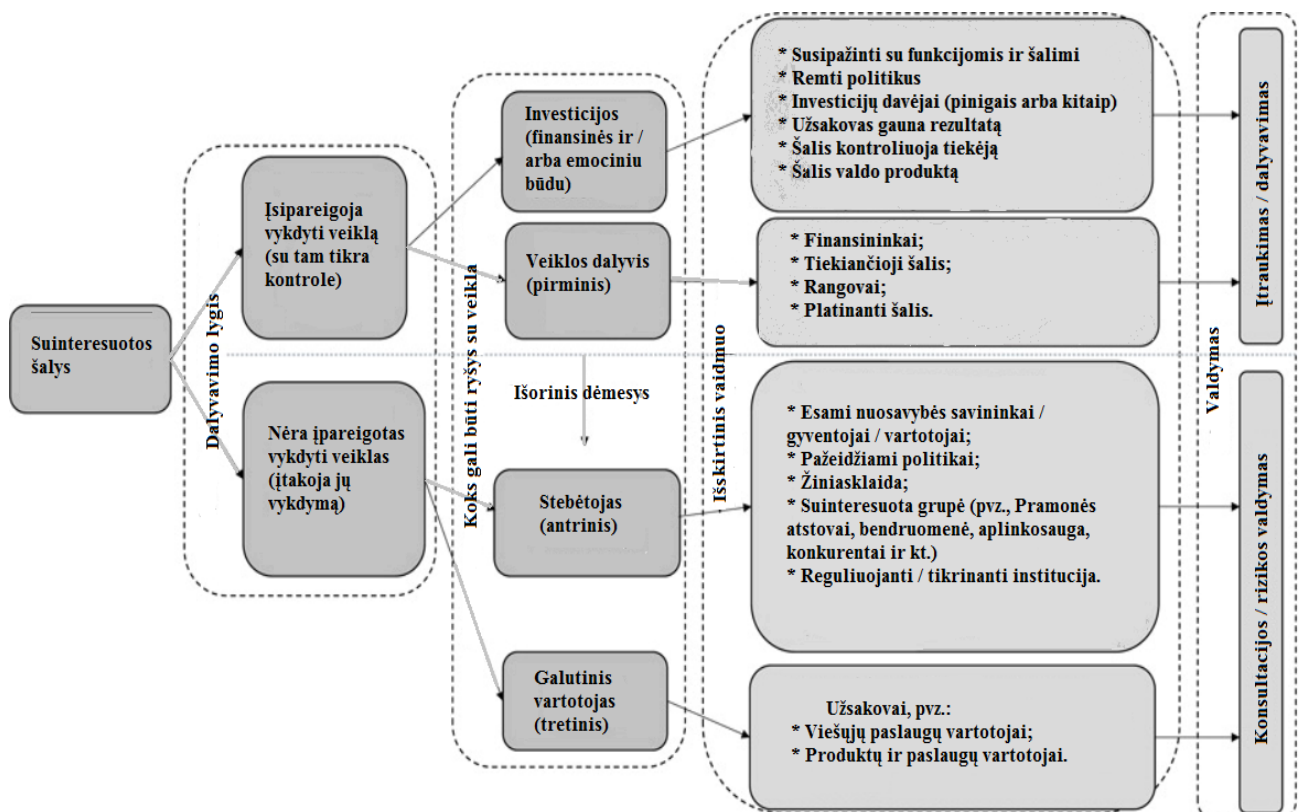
Suinteresuotos šalys

Dalyvavimo lygis

Įsipareigoja vykdyti veiklą (su tam tikra kontrole)

Nėra įpareigotas vykdyti veiklas (įtakoja jų vykdymą)

Koks gali būti ryšys su veikla

Investicijos (finansinės ir / arba emociniu būdu)

Veiklos dalyvis (pirminis)

Išorinis dėmesys

Stebėtojas (antrinis)

Galutinis vartotojas (tretinis)

Išskirtinis vaidmuo

* Susipažinti su funkcijomis ir šalimi
* Remti politikus
* Investicijų davėjai (pinigais arba kitaip)
* Užsakovas gauna rezultatą
* Šalis kontroliuoja tiekėją
* Šalis valdo produktą

* Finansininkai;
* Tiekiančioji šalis;
* Rangovai;
* Platinanti šalis.

* Esami nuosavybės savininkai / gyventojai / vartotojai;
* Pažeidžiami politikai;
* Žiniasklaida;
* Suinteresuota grupė (pvz., Pramonės atstovai, bendruomenė, aplinkosauga, konkurentai ir kt.)
* Reguliuojanti / tikrinanti institucija.

Užsakovai, pvz.:
* Viešųjų paslaugų vartotojai;
* Produktų ir paslaugų vartotojai.

Valdymas

Įtraukimas / dalyvavimas

Konsultacijos / rizikos valdymas